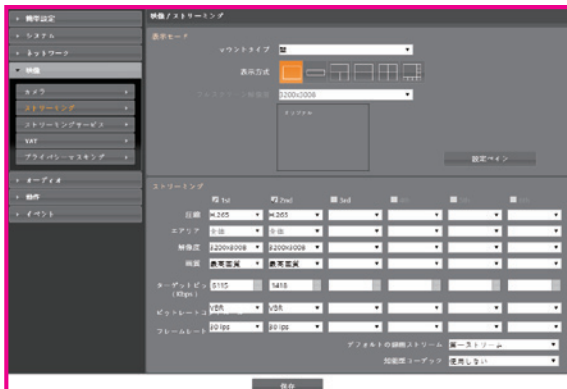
▸ 簡単設定
▸ システム
▸ ネットワーク
▾ 映像
カメラ
ストリーミング
ストリーミングサービス
VAT
プライバシーマスキング
▸ オーディオ
▸ 動作
▸ イベント

映像 / ストリーミング

表示モード
マウントタイプ 壁
表示方式
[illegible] 3200x3008
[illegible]
設定マイン

ストリーミング
1st 2nd 3rd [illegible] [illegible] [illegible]
圧縮 H.265 H.265
エアリア 全体 全体
解像度 3200x3008 3200x3008
画質 最高画質 最高画質
ターゲットビット (Kbps) 5155 1416
ビットレート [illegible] VBR VBR
フレームレート 30 fps 30 fps
デフォルトの接続ストリーム 第一ストリーム
知能度コーデック 使用しない

保存